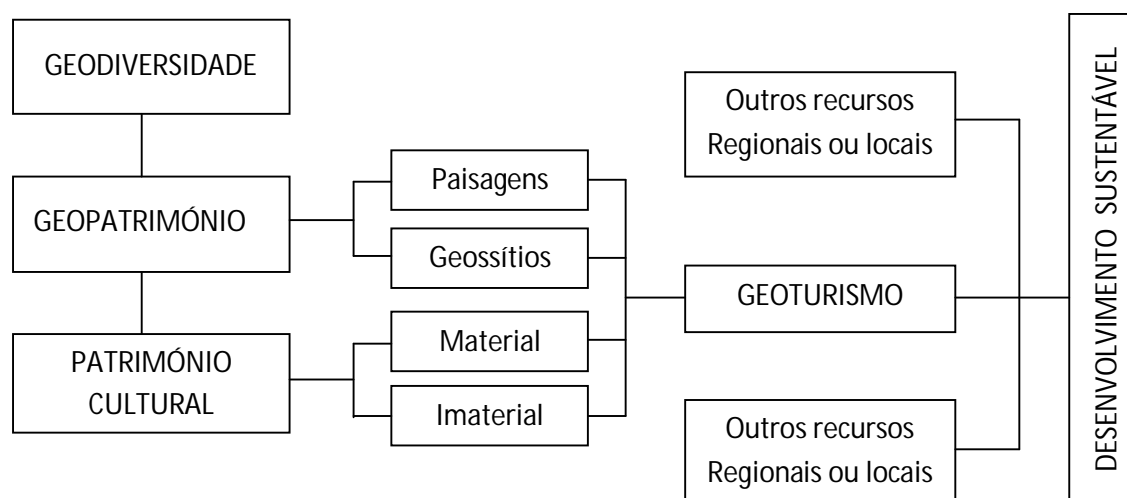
GEODIVERSIDADE

GEOPATRIMÓNIO

PATRIMÓNIO CULTURAL

Paisagens

Geossítios

Material

Imaterial

Outros recursos Regionais ou locais

GEOTURISMO

Outros recursos Regionais ou locais

DESENVOLVIMENTO SUSTENTÁVEL